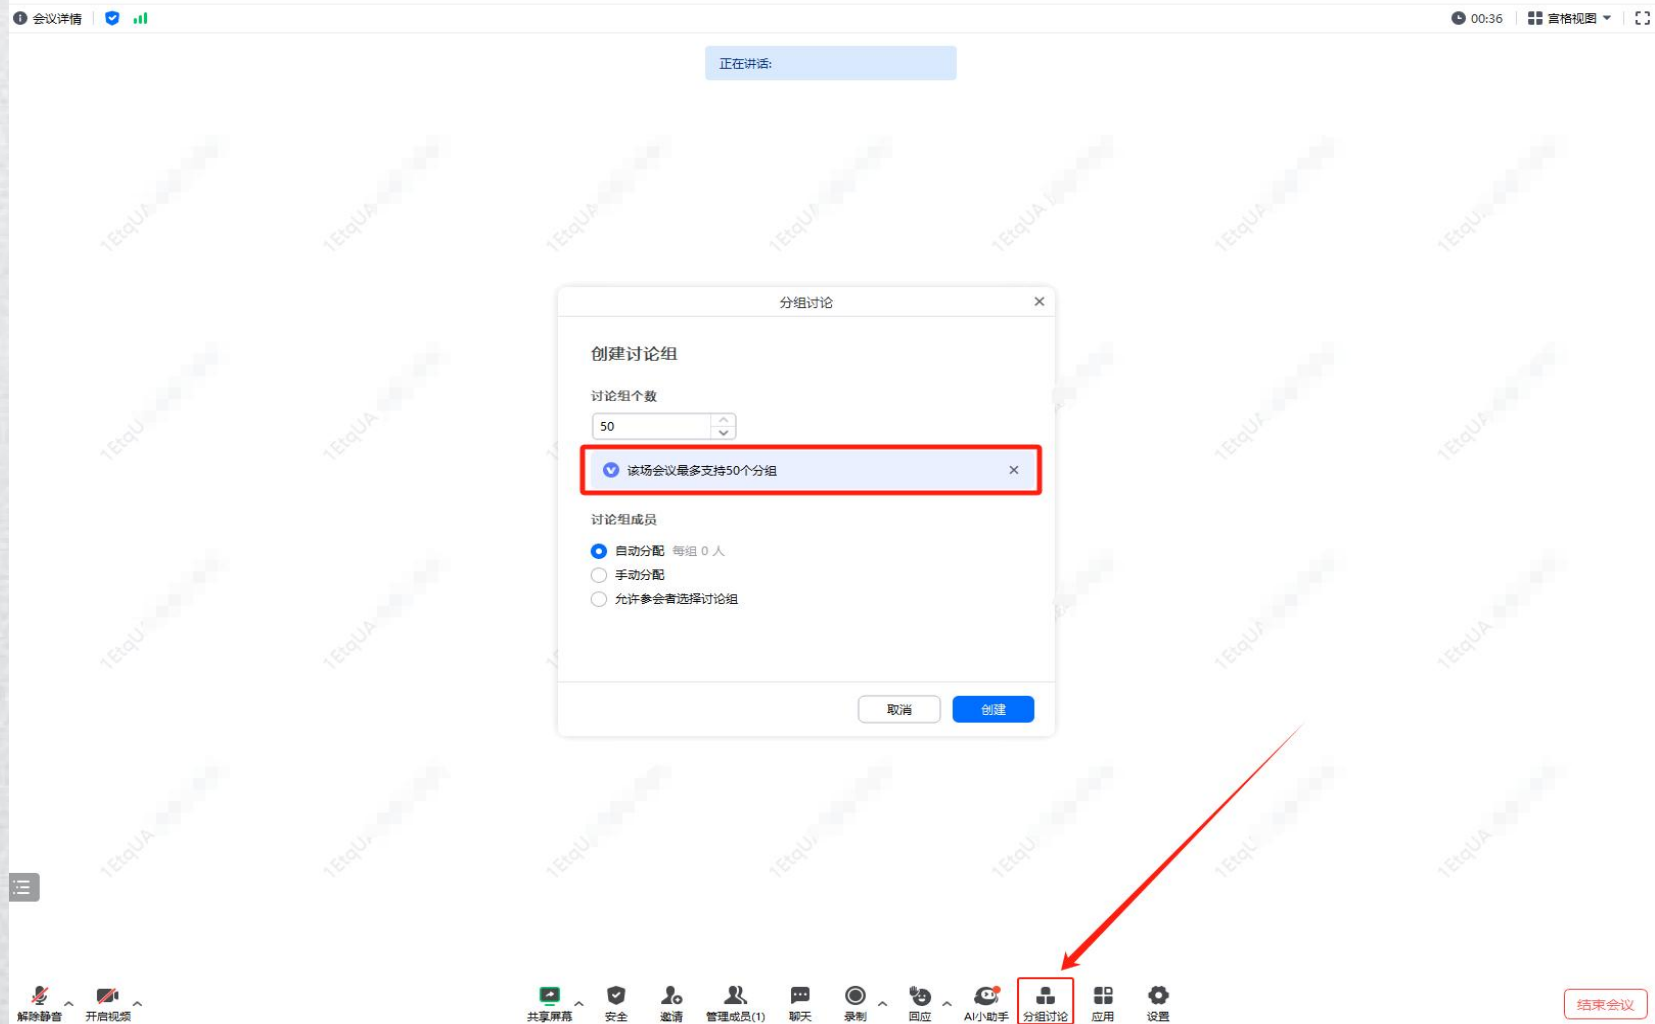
会议详情

00:36 宫格视图

正在讲话:

分组讨论

创建讨论组

讨论组个数

50

该场会议最多支持50个分组

讨论组成员

自动分配 每组 0 人

手动分配

允许参会者选择讨论组

取消 创建

解除静音 开启视频 共享屏幕 安全 邀请 管理成员(1) 聊天 录制 回应 AI小助手 分组讨论 应用 设置 结束会议